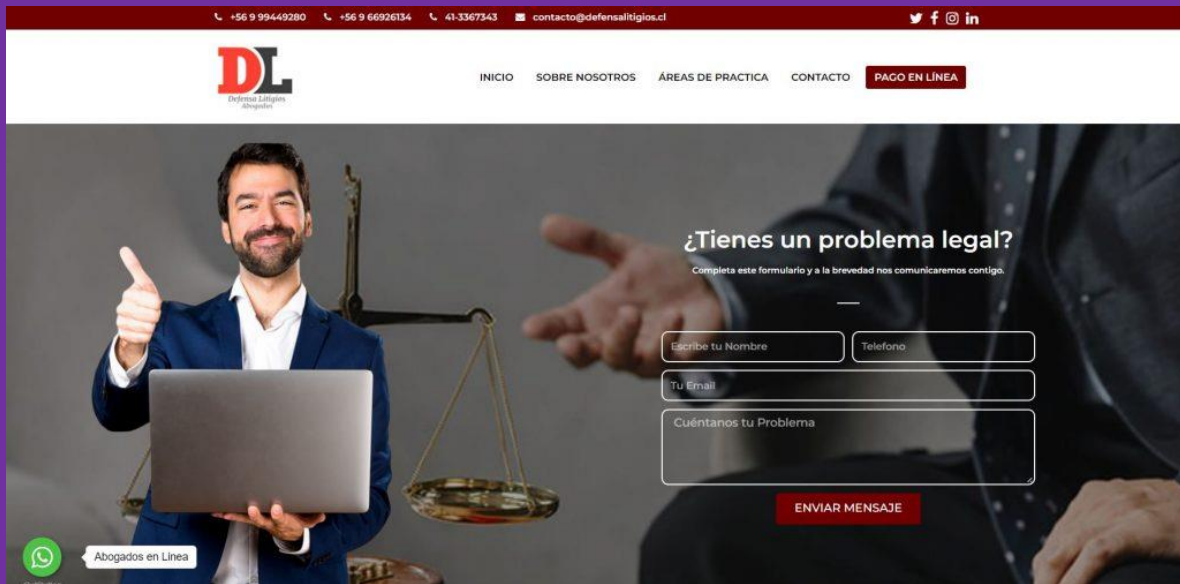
+56 9 99449280 +56 9 66926134 41-3367343 contacto@defensalitigios.cl

DL
Defensa Litigios
Abogados

INICIO SOBRE NOSOTROS ÁREAS DE PRACTICA CONTACTO PAGO EN LÍNEA

¿Tienes un problema legal?

Completa este formulario y a la brevedad nos comunicaremos contigo.

Escribe tu Nombre
Telefono
Tu Email
Cuéntanos tu Problema

ENVIAR MENSAJE

Abogados en Linea